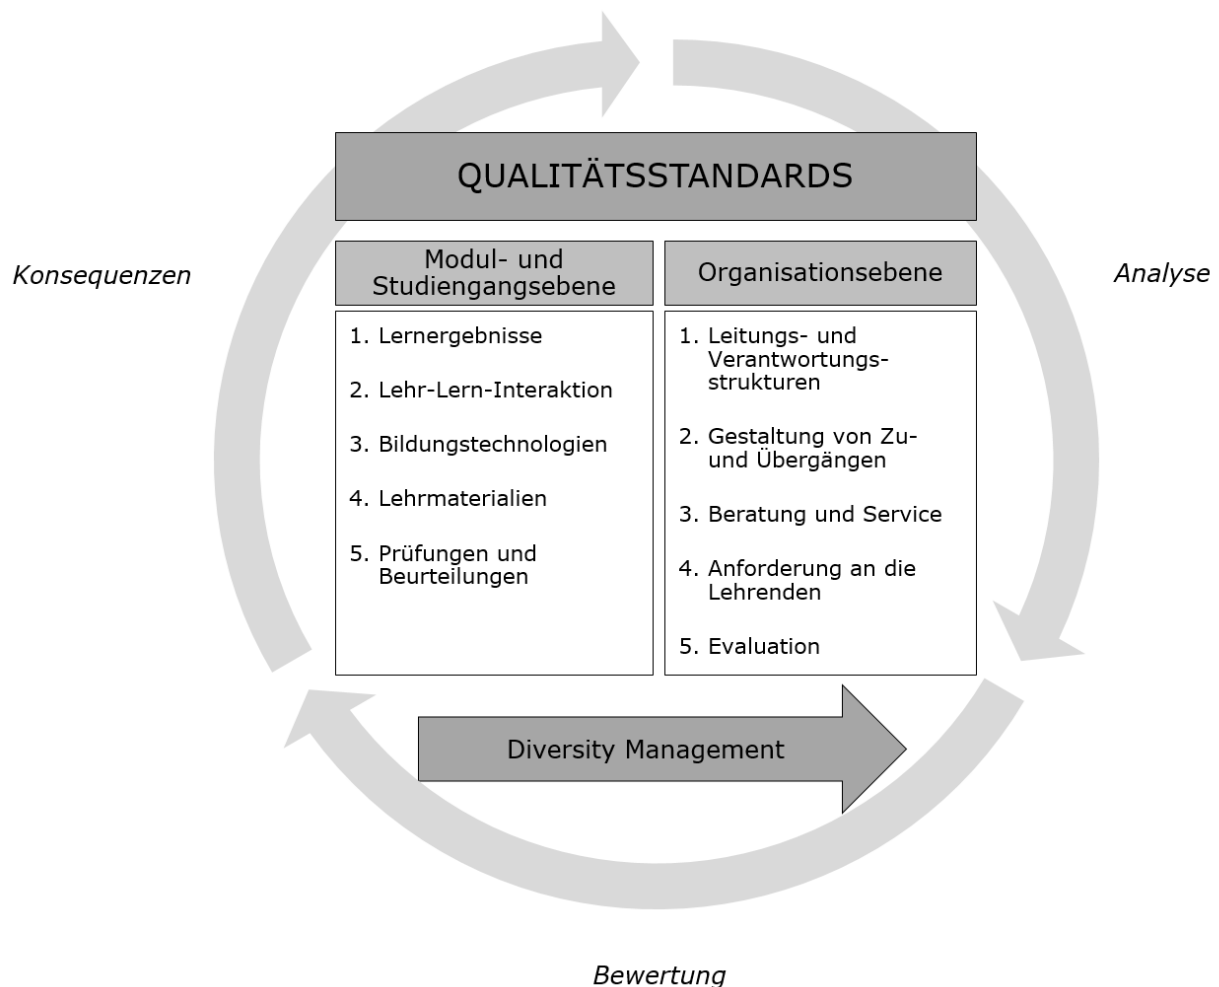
QUALITÄTSSTANDARDS

Konsequenzen

Analyse

Modul- und Studiengangsebene

1. Lernergebnisse

2. Lehr-Lern-Interaktion

3. Bildungstechnologien

4. Lehrmaterialien

5. Prüfungen und Beurteilungen

Organisationsebene

1. Leitungs- und Verantwortungsstrukturen

2. Gestaltung von Zu- und Übergängen

3. Beratung und Service

4. Anforderung an die Lehrenden

5. Evaluation

Diversity Management

Bewertung